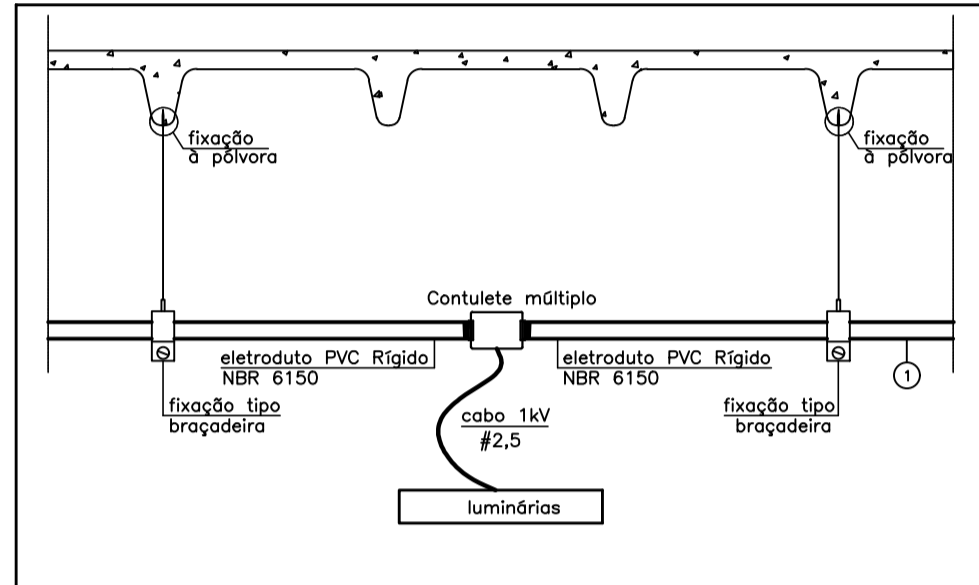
fixação à pólvora

fixação à pólvora

Contulete múltiplo

eletroduto PVC Rígido NBR 6150

eletroduto PVC Rígido NBR 6150

1

fixação tipo braçadeira

cabo 1kV #2,5

fixação tipo braçadeira

luminárias